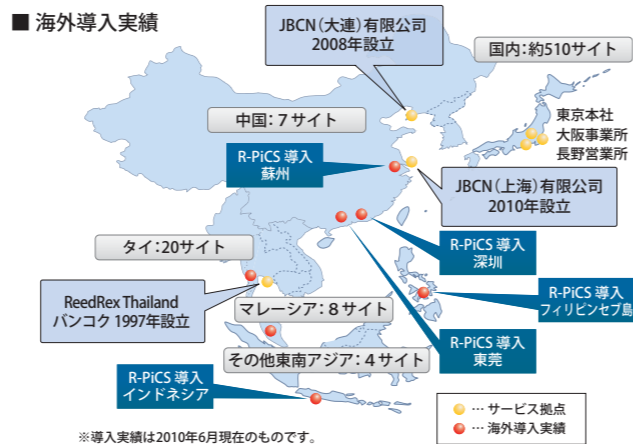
■ 海外導入実績

JBCN（大連）有限公司
2008年設立

国内：約510サイト

中国：7サイト

東京本社
大阪事業所
長野営業所

R-PiCS 導入
蘇州

JBCN（上海）有限公司
2010年設立

タイ：20サイト

R-PiCS 導入
深圳

R-PiCS 導入
フィリピンセブ島

ReedRex Thailand
バンコク 1997年設立

マレーシア：8サイト

R-PiCS 導入
東莞

その他東南アジア：4サイト

R-PiCS 導入
インドネシア

… サービス拠点
… 海外導入実績

※導入実績は2010年6月現在のものです。